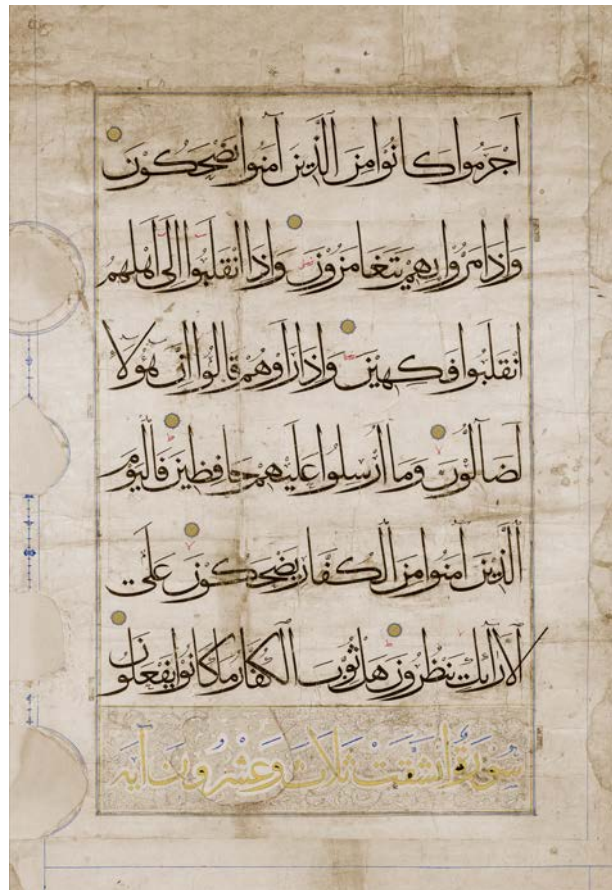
أجرموا كانوا من الذين آمنوا يضحكون

وإذا مروا بهم يتغامزون وإذا انقلبوا إلى أهلهم

انقلبوا فكهين وإذا رأوهم قالوا إن هؤلاء

لضالون وما أرسلوا عليهم حافظين فاليوم

الذين آمنوا من الكفار يضحكون على

الأرائك ينظرون هل ثوب الكفار ما كانوا يفعلون

سورة انشقت ثلاث وعشرون آية